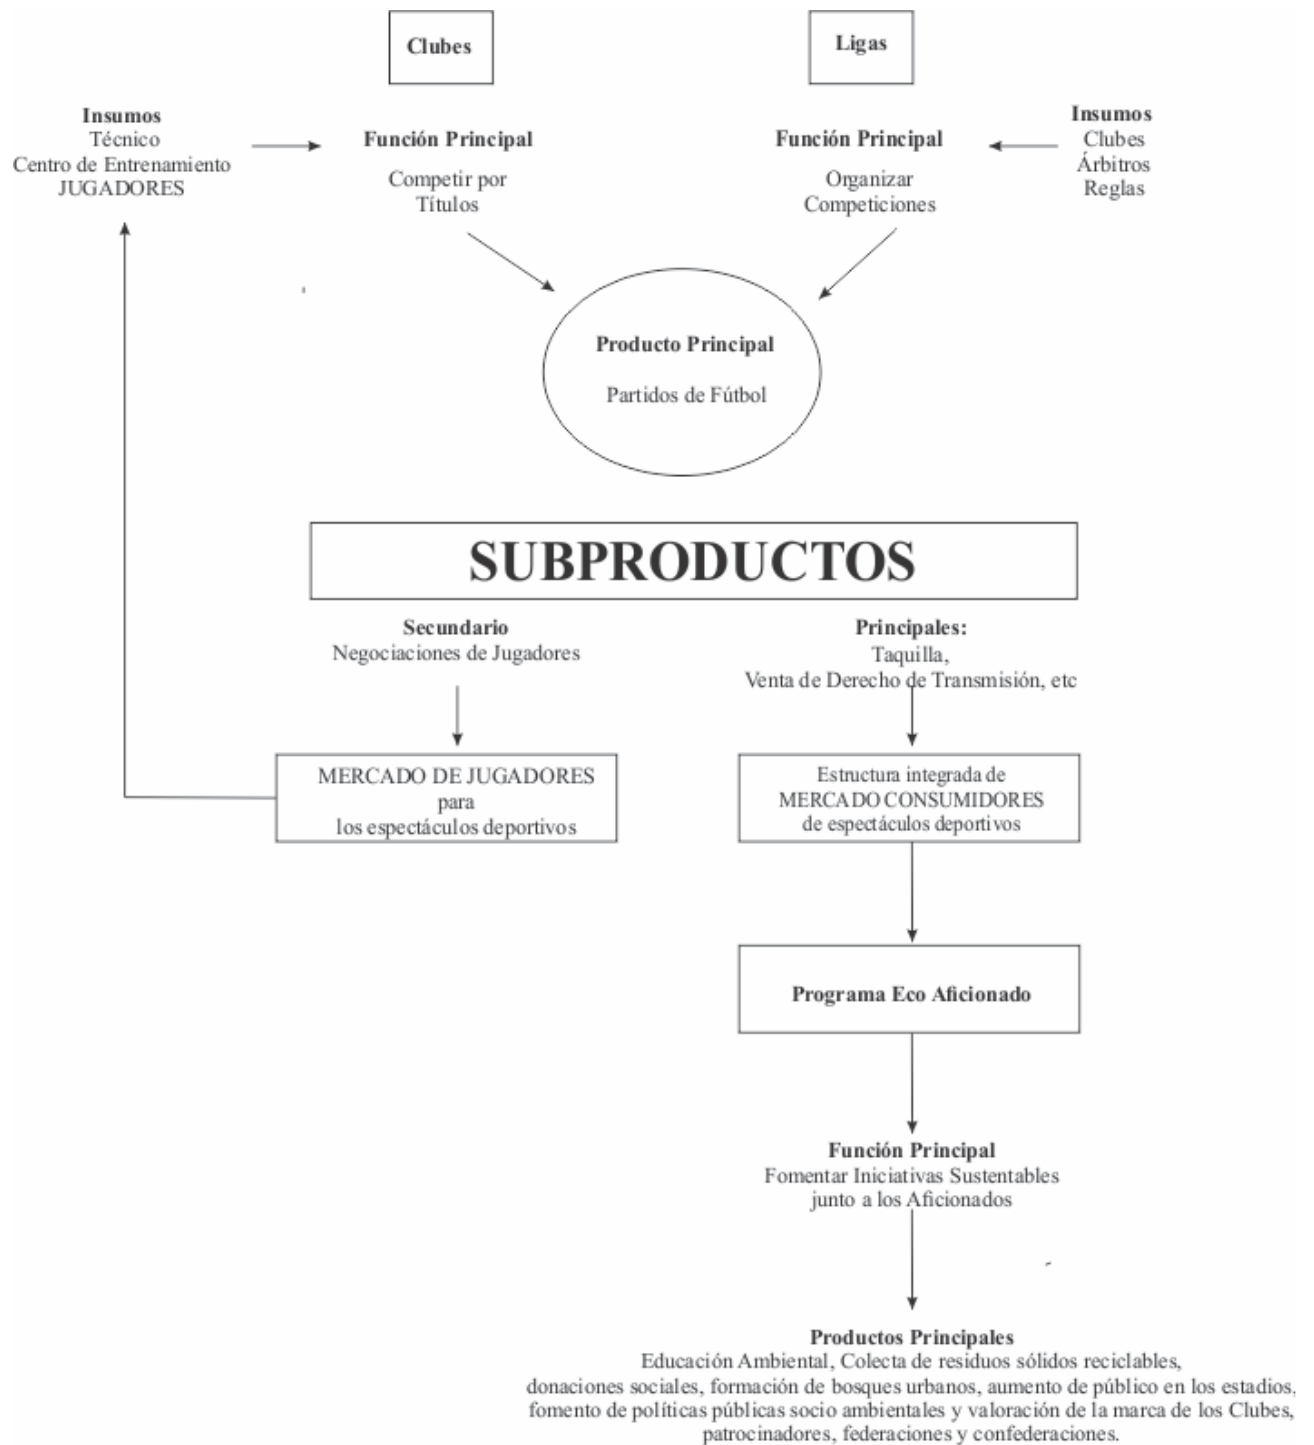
Clubes

Ligas

Insumos
Técnico
Centro de Entrenamiento
JUGADORES

Función Principal
Competir por Títulos

Función Principal
Organizar Competiciones

Insumos
Clubes
Árbitros
Reglas

Producto Principal
Partidos de Fútbol

SUBPRODUCTOS

Secundario
Negociaciones de Jugadores

Principales:
Taquilla,
Venta de Derecho de Transmisión, etc

MERCADO DE JUGADORES
para
los espectáculos deportivos

Estructura integrada de
MERCADO CONSUMIDORES
de espectáculos deportivos

Programa Eco Aficionado

Función Principal
Fomentar Iniciativas Sustentables junto a los Aficionados

Productos Principales
Educación Ambiental, Colecta de residuos sólidos reciclables, donaciones sociales, formación de bosques urbanos, aumento de público en los estadios, fomento de políticas públicas socio ambientales y valoración de la marca de los Clubes, patrocinadores, federaciones y confederaciones.